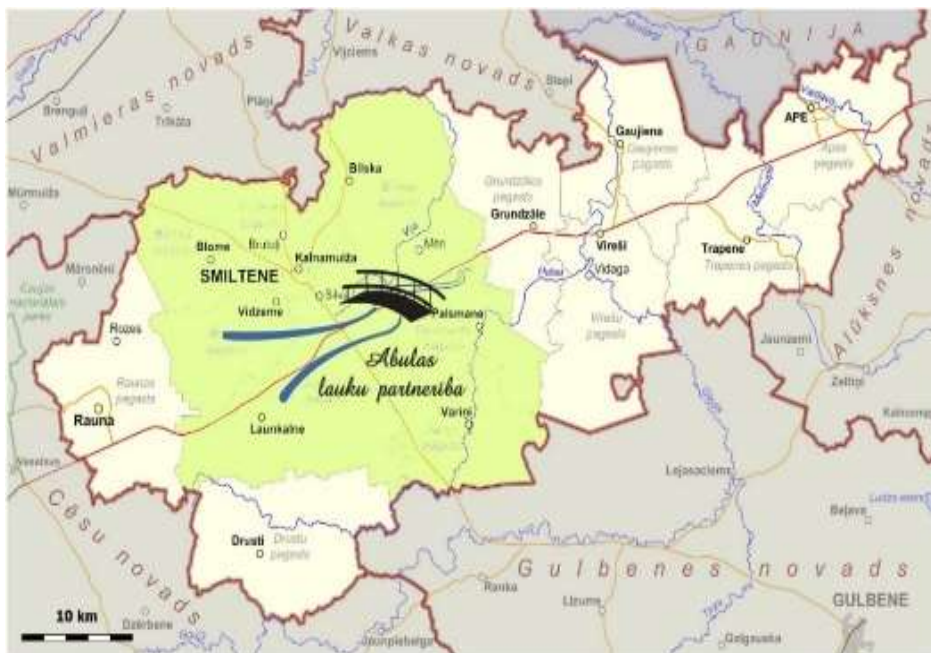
Valkas novads
Valmieras novads
IGAUNIJA
Cēsu novads
Gulbenes novads
Alūksnes novads
Brenguļi
Trikāta
Vijciems
Plāņi
Mūrmuiža
Bilska
Strenči
Gaujiena
Gaujienas pagasts
APE
Apes pagasts
Grundzāles pagasts
Grundzāle
Blome
Brutuļi
Kalnamuiža
Mēri
Vireši
Vidaga
Trapene
Trapenes pagasts
SMILTENE
Vidzeme
Palsmane
Abulas lauku partnerība
Mārsnēni
Rozes
Raunas pagasts
Rauna
Launkalne
Variņi
Virešu pagasts
Jaunzemi
Zeltiņi
Lejasciems
Drusti
Drustu pagasts
Bejava
Ranka
Litene
GULBENE
Dzērbene
Jaunpiebalga
Galgauska
Vecsaule
10 km